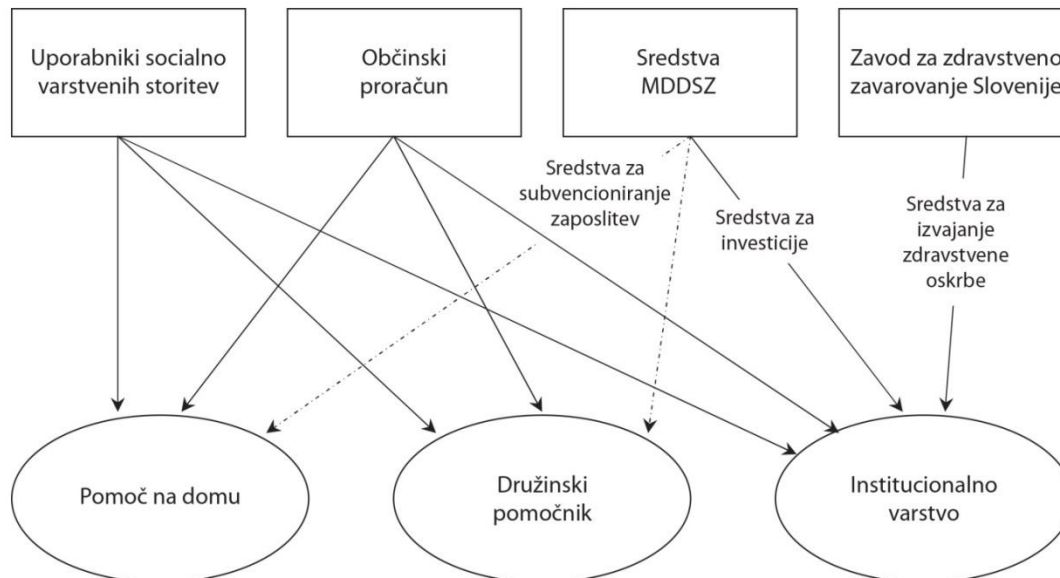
Uporabniki socialno varstvenih storitev

Občinski proračun

Sredstva MDDSZ

Zavod za zdravstveno zavarovanje Slovenije

Sredstva za subvencioniranje zaposlitev

Sredstva za investicije

Sredstva za izvajanje zdravstvene oskrbe

Pomoč na domu

Družinski pomočnik

Institucionalno varstvo